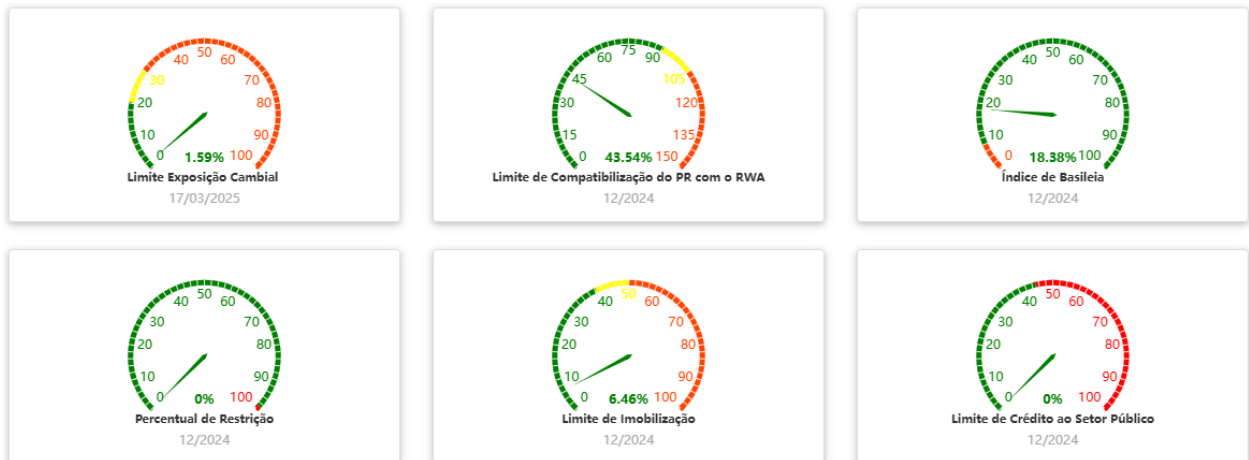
50
40 60
30 70
20 80
10 90
0 100
1.59%
Limite Exposição Cambial
17/03/2025

75
60 90
45 105
30 120
15 135
0 150
43.54%
Limite de Compatibilização do PR com o RWA
12/2024

50
40 60
30 70
20 80
10 90
0 100
18.38%
Índice de Basileia
12/2024

50
40 60
30 70
20 80
10 90
0 100
0%
Percentual de Restrição
12/2024

50
40 60
30 70
20 80
10 90
0 100
6.46%
Limite de Imobilização
12/2024

50
40 60
30 70
20 80
10 90
0 100
0%
Limite de Crédito ao Setor Público
12/2024